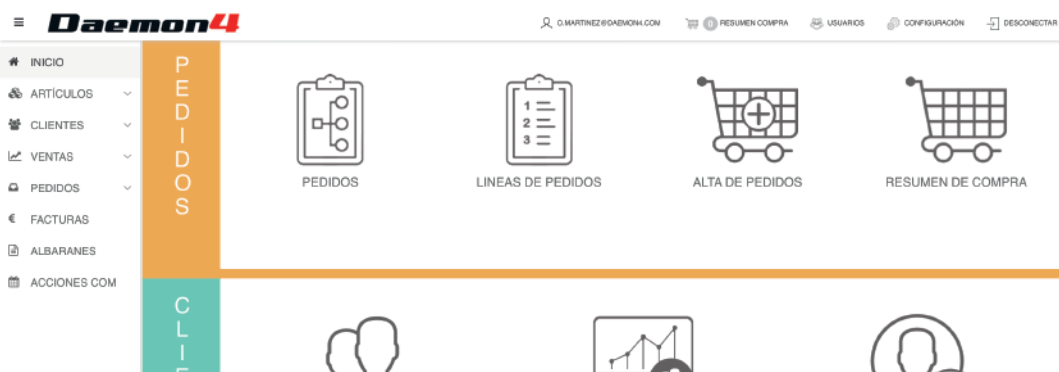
≡ Daemon4

O.MARTINEZ@DAEMON4.COM  0 RESUMEN COMPRA  USUARIOS  CONFIGURACIÓN  DESCONECTAR

INICIO
ARTÍCULOS
CLIENTES
VENTAS
PEDIDOS
FACTURAS
ALBARANES
ACCIONES COM

PEDIDOS

1
2
3

PEDIDOS
LINEAS DE PEDIDOS
ALTA DE PEDIDOS
RESUMEN DE COMPRA

CLI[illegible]